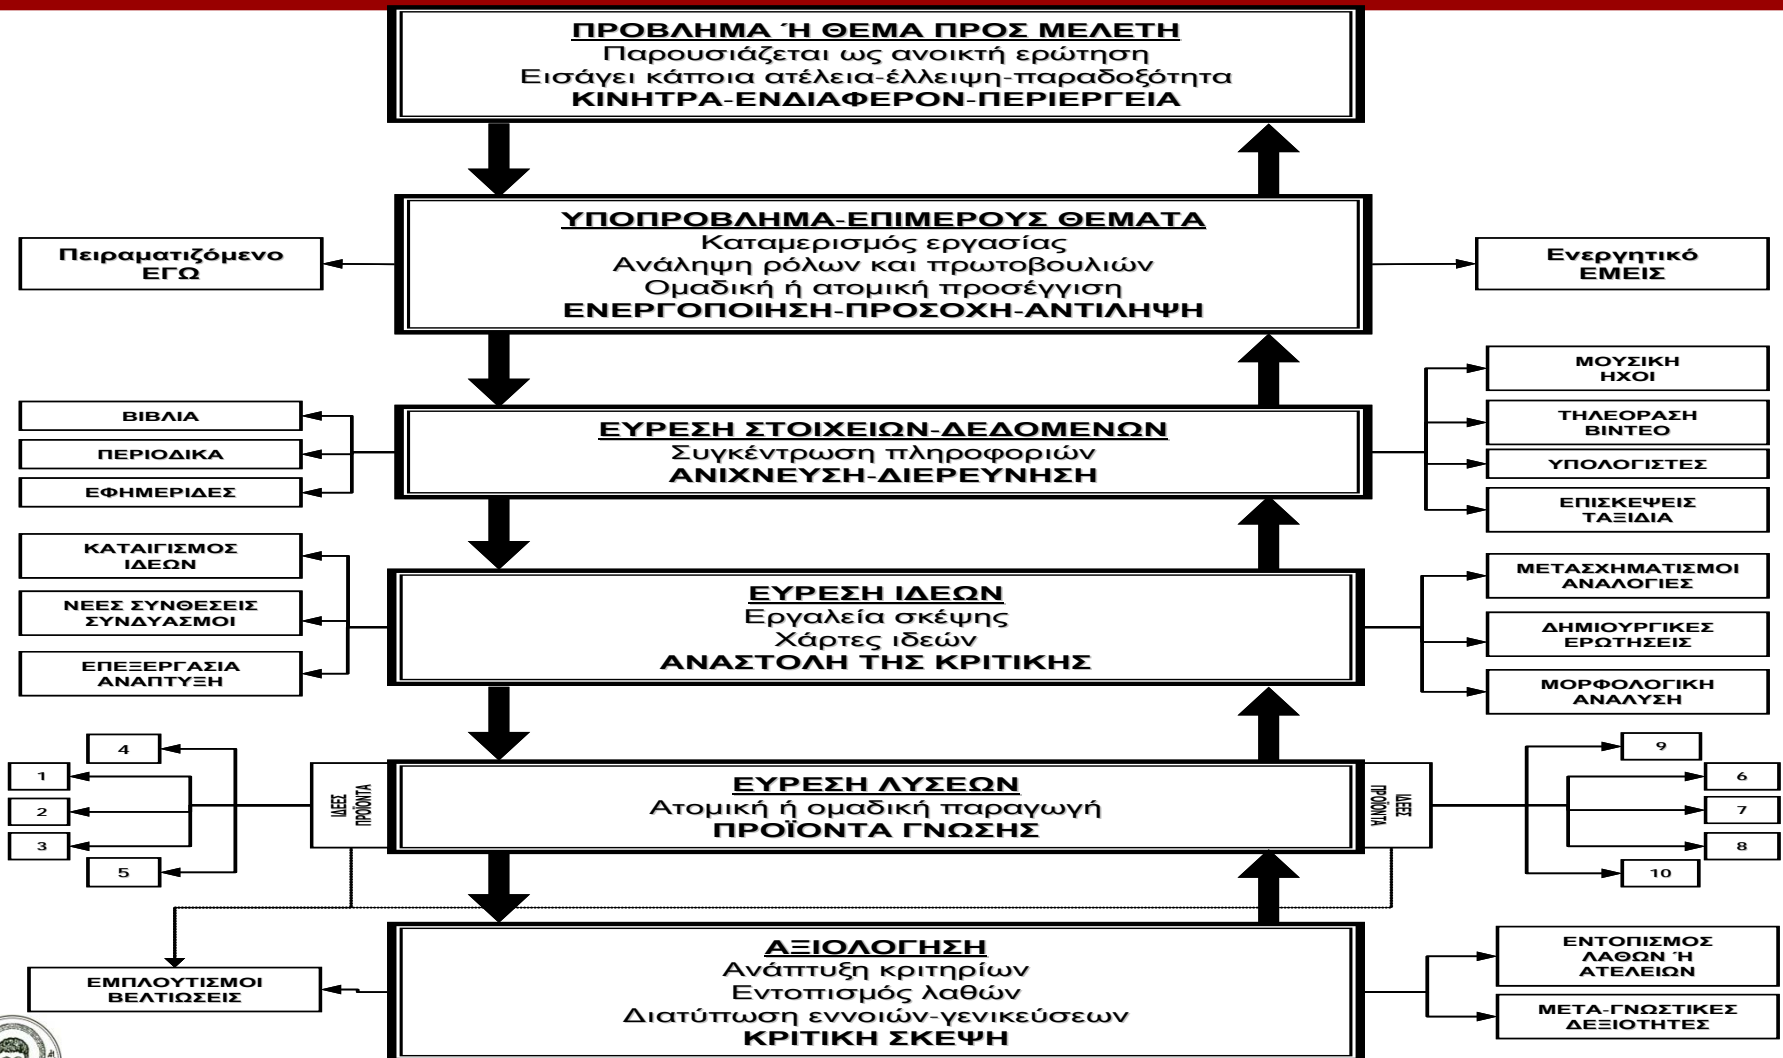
ΠΡΟΒΛΗΜΑ Ή ΘΕΜΑ ΠΡΟΣ ΜΕΛΕΤΗ
Παρουσιάζεται ως ανοικτή ερώτηση
Εισάγει κάποια ατέλεια-έλλειψη-παραδοξότητα
ΚΙΝΗΤΡΑ-ΕΝΔΙΑΦΕΡΟΝ-ΠΕΡΙΕΡΓΕΙΑ

Πειραματιζόμενο ΕΓΩ

ΥΠΟΠΡΟΒΛΗΜΑ-ΕΠΙΜΕΡΟΥΣ ΘΕΜΑΤΑ
Καταμερισμός εργασίας
Ανάληψη ρόλων και πρωτοβουλιών
Ομαδική ή ατομική προσέγγιση
ΕΝΕΡΓΟΠΟΙΗΣΗ-ΠΡΟΣΟΧΗ-ΑΝΤΙΛΗΨΗ

Ενεργητικό ΕΜΕΙΣ

ΒΙΒΛΙΑ
ΠΕΡΙΟΔΙΚΑ
ΕΦΗΜΕΡΙΔΕΣ

ΕΥΡΕΣΗ ΣΤΟΙΧΕΙΩΝ-ΔΕΔΟΜΕΝΩΝ
Συγκέντρωση πληροφοριών
ΑΝΙΧΝΕΥΣΗ-ΔΙΕΡΕΥΝΗΣΗ

ΜΟΥΣΙΚΗ ΗΧΟΙ
ΤΗΛΕΟΡΑΣΗ ΒΙΝΤΕΟ
ΥΠΟΛΟΓΙΣΤΕΣ
ΕΠΙΣΚΕΨΕΙΣ ΤΑΞΙΔΙΑ

ΚΑΤΑΙΓΙΣΜΟΣ ΙΔΕΩΝ
ΝΕΕΣ ΣΥΝΘΕΣΕΙΣ ΣΥΝΔΥΑΣΜΟΙ
ΕΠΕΞΕΡΓΑΣΙΑ ΑΝΑΠΤΥΞΗ

ΕΥΡΕΣΗ ΙΔΕΩΝ
Εργαλεία σκέψης
Χάρτες ιδεών
ΑΝΑΣΤΟΛΗ ΤΗΣ ΚΡΙΤΙΚΗΣ

ΜΕΤΑΣΧΗΜΑΤΙΣΜΟΙ ΑΝΑΛΟΓΙΕΣ
ΔΗΜΙΟΥΡΓΙΚΕΣ ΕΡΩΤΗΣΕΙΣ
ΜΟΡΦΟΛΟΓΙΚΗ ΑΝΑΛΥΣΗ

4
1
2
3
5

ΙΔΕΕΣ ΠΡΟΪΟΝΤΑ

ΕΥΡΕΣΗ ΛΥΣΕΩΝ
Ατομική ή ομαδική παραγωγή
ΠΡΟΪΟΝΤΑ ΓΝΩΣΗΣ

ΙΔΕΕΣ ΠΡΟΪΟΝΤΑ

9
6
7
8
10

ΕΜΠΛΟΥΤΙΣΜΟΙ ΒΕΛΤΙΩΣΕΙΣ

ΑΞΙΟΛΟΓΗΣΗ
Ανάπτυξη κριτηρίων
Εντοπισμός λαθών
Διατύπωση εννοιών-γενικεύσεων
ΚΡΙΤΙΚΗ ΣΚΕΨΗ

ΕΝΤΟΠΙΣΜΟΣ ΛΑΘΩΝ Ή ΑΤΕΛΕΙΩΝ
ΜΕΤΑ-ΓΝΩΣΤΙΚΕΣ ΔΕΞΙΟΤΗΤΕΣ